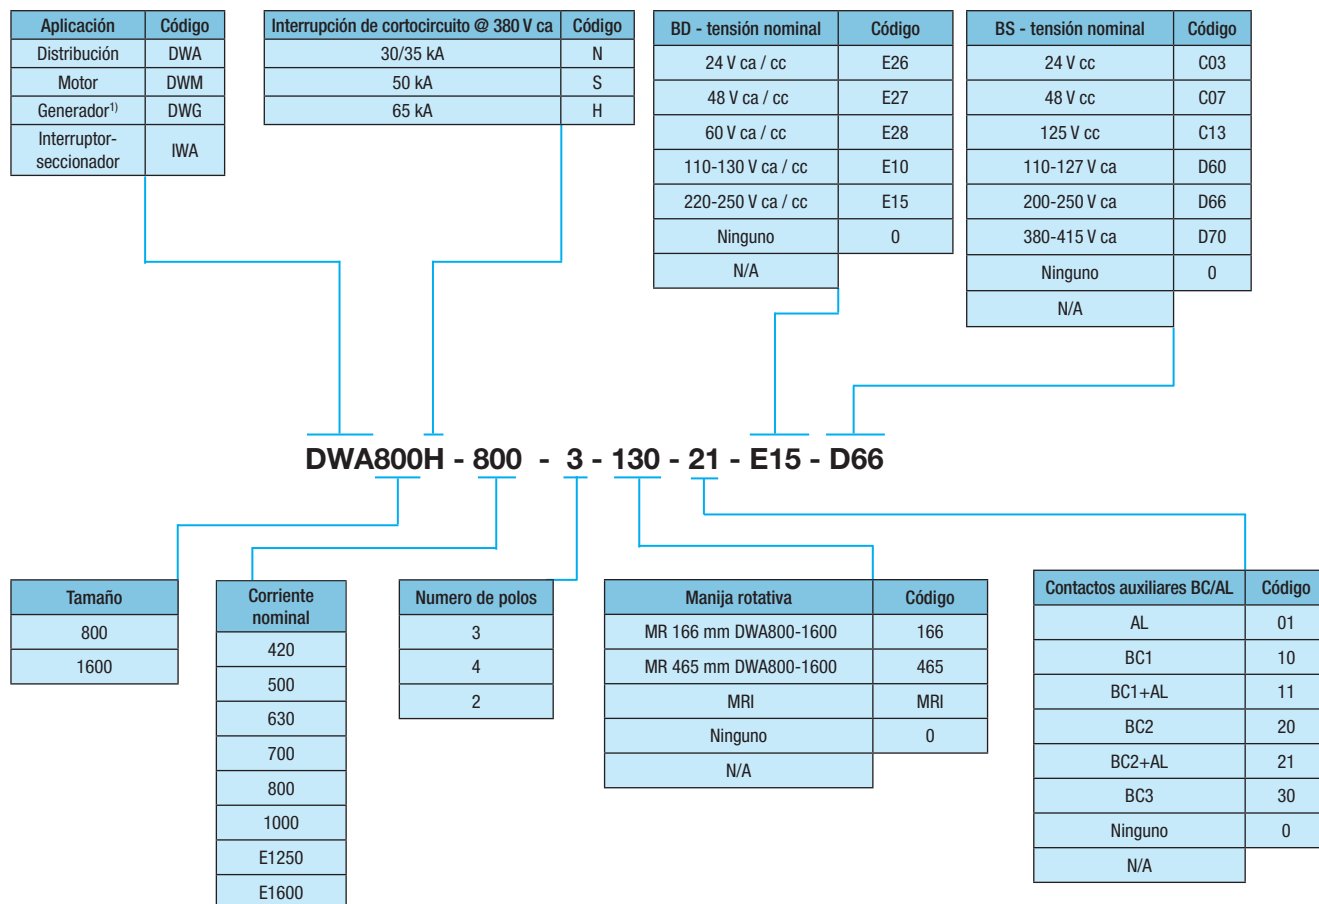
| Aplicación | Código |
|---|---|
| Distribución | DWA |
| Motor | DWM |
| Generador$^{1)}$ | DWG |
| Interruptor-seccionador | IWA |

| Interrupción de cortocircuito @ 380 V ca | Código |
|---|---|
| 30/35 kA | N |
| 50 kA | S |
| 65 kA | H |

| BD - tensión nominal | Código |
|---|---|
| 24 V ca / cc | E26 |
| 48 V ca / cc | E27 |
| 60 V ca / cc | E28 |
| 110-130 V ca / cc | E10 |
| 220-250 V ca / cc | E15 |
| Ninguno | 0 |
| N/A | |

| BS - tensión nominal | Código |
|---|---|
| 24 V cc | C03 |
| 48 V cc | C07 |
| 125 V cc | C13 |
| 110-127 V ca | D60 |
| 200-250 V ca | D66 |
| 380-415 V ca | D70 |
| Ninguno | 0 |
| N/A | |

DWA800H - 800 - 3 - 130 - 21 - E15 - D66

| Tamaño |
|---|
| 800 |
| 1600 |

| Corriente nominal |
|---|
| 420 |
| 500 |
| 630 |
| 700 |
| 800 |
| 1000 |
| E1250 |
| E1600 |

| Numero de polos |
|---|
| 3 |
| 4 |
| 2 |

| Manija rotativa | Código |
|---|---|
| MR 166 mm DWA800-1600 | 166 |
| MR 465 mm DWA800-1600 | 465 |
| MRI | MRI |
| Ninguno | 0 |
| N/A | |

| Contactos auxiliares BC/AL | Código |
|---|---|
| AL | 01 |
| BC1 | 10 |
| BC1+AL | 11 |
| BC2 | 20 |
| BC2+AL | 21 |
| BC3 | 30 |
| Ninguno | 0 |
| N/A | |